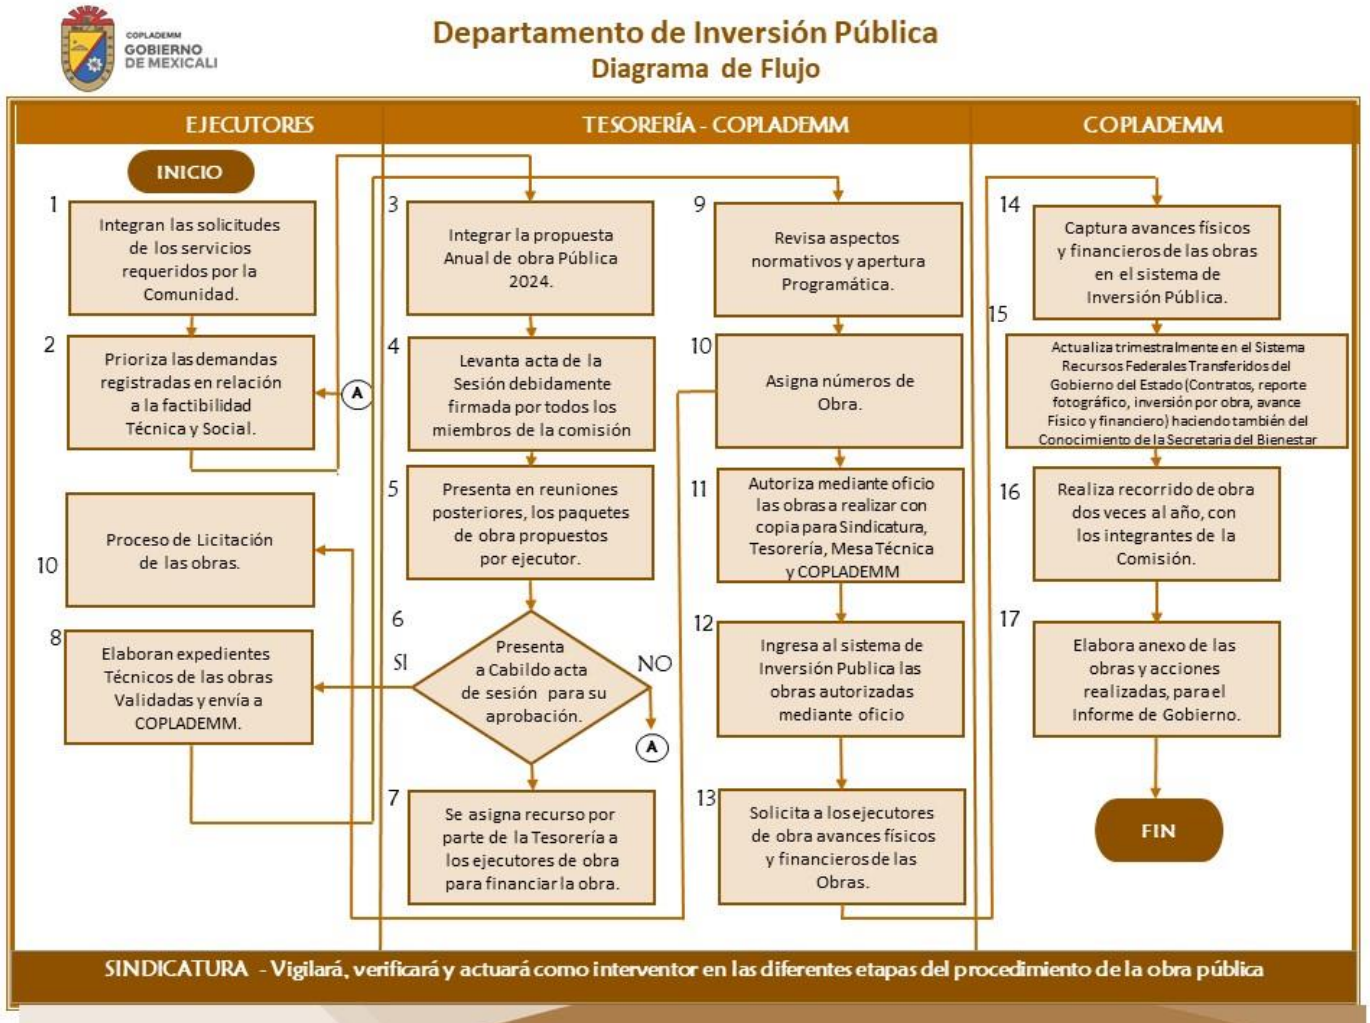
COPLADEMM
GOBIERNO DE MEXICALI

Departamento de Inversión Pública
Diagrama de Flujo

EJECUTORES

TESORERÍA - COPLADEMM

COPLADEMM

INICIO

1
Integran las solicitudes de los servicios requeridos por la Comunidad.

2
Prioriza las demandas registradas en relación a la factibilidad Técnica y Social.

A

10
Proceso de Licitación de las obras.

8
Elaboran expedientes Técnicos de las obras Validadas y envía a COPLADEMM.

3
Integrar la propuesta Anual de obra Pública 2024.

4
Levanta acta de la Sesión debidamente firmada por todos los miembros de la comisión

5
Presenta en reuniones posteriores, los paquetes de obra propuestos por ejecutor.

6
SI
Presenta a Cabildo acta de sesión para su aprobación.
NO

A

7
Se asigna recurso por parte de la Tesorería a los ejecutores de obra para financiar la obra.

9
Revisa aspectos normativos y apertura Programática.

10
Asigna números de Obra.

11
Autoriza mediante oficio las obras a realizar con copia para Sindicatura, Tesorería, Mesa Técnica y COPLADEMM

12
Ingresa al sistema de Inversión Publica las obras autorizadas mediante oficio

13
Solicita a los ejecutores de obra avances físicos y financieros de las Obras.

14
Captura avances físicos y financieros de las obras en el sistema de Inversión Pública.

15
Actualiza trimestralmente en el Sistema Recursos Federales Transferidos del Gobierno del Estado (Contratos, reporte fotográfico, inversión por obra, avance Físico y financiero) haciendo también del Conocimiento de la Secretaria del Bienestar

16
Realiza recorrido de obra dos veces al año, con los integrantes de la Comisión.

17
Elabora anexo de las obras y acciones realizadas, para el Informe de Gobierno.

FIN

SINDICATURA - Vigilará, verificará y actuará como interventor en las diferentes etapas del procedimiento de la obra pública